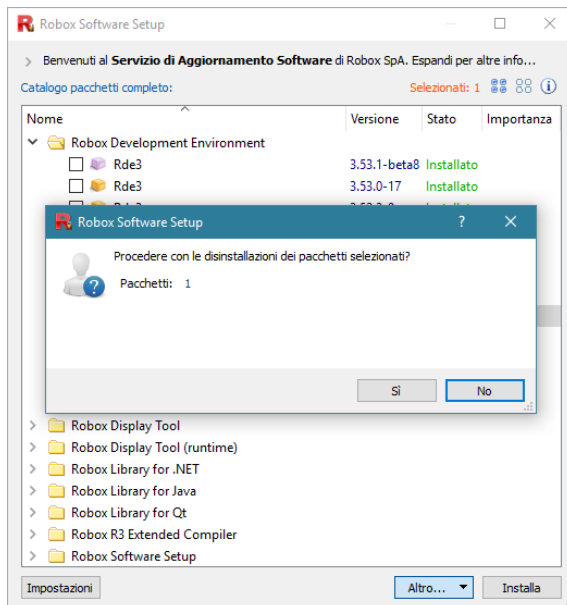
Robox Software Setup

> Benvenuti al **Servizio di Aggiornamento Software** di Robox SpA. Espandi per altre info...

Catalogo pacchetti completo:

Selezionati: 1

| Nome | Versione | Stato | Importanza |
|---|---|---|---|
| Robox Development Environment | | | |
| Rde3 | 3.53.1-beta8 | Installato | |
| Rde3 | 3.53.0-17 | Installato | |

Robox Software Setup

?

Procedere con le disinstallazioni dei pacchetti selezionati?

Pacchetti: 1

Sì

No

Robox Display Tool
Robox Display Tool (runtime)
Robox Library for .NET
Robox Library for Java
Robox Library for Qt
Robox R3 Extended Compiler
Robox Software Setup

Impostazioni

Altro...

Installa